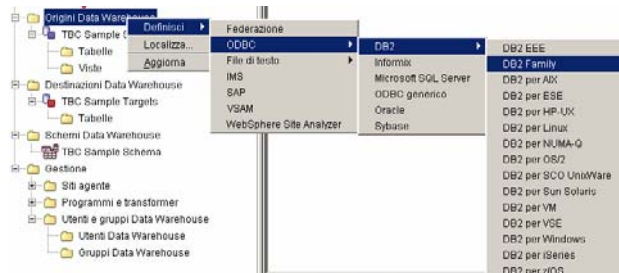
Origini Data Warehouse
TBC Sample
Tabelle
Viste
Destinazioni Data Warehouse
TBC Sample Targets
Tabelle
Schemi Data Warehouse
TBC Sample Schema
Gestione
Siti agente
Programmi e transformer
Utenti e gruppi Data Warehouse
Utenti Data Warehouse
Gruppi Data Warehouse

Definisci
Localizza...
Aggiorna

Federazione
ODBC
File di testo
IMS
SAP
VSAM
WebSphere Site Analyzer

DB2
Informix
Microsoft SQL Server
ODBC generico
Oracle
Sybase

DB2 EEE
DB2 Family
DB2 per AIX
DB2 per ESE
DB2 per HP-UX
DB2 per Linux
DB2 per NUMA-Q
DB2 per OS/2
DB2 per SCO UnixWare
DB2 per Sun Solaris
DB2 per VM
DB2 per VSE
DB2 per Windows
DB2 per iSeries
DB2 per z/OS